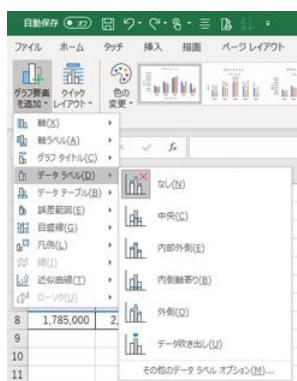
自動保存 オフ

ファイル ホーム タッチ 挿入 描画 ページ レイアウト

グラフ要素を追加 クイックレイアウト 色の変更

軸(X)
軸ラベル(A)
グラフ タイトル(C)
データ ラベル(D)
データ テーブル(B)
誤差範囲(E)
目盛線(G)
凡例(L)
線(I)
近似曲線(T)
ローソク(U)

$f_x$

なし(N)
中央(C)
内部外側(E)
内側軸寄り(I)
外側(O)
データ吹き出し(U)
その他のデータ ラベル オプション(M)...

8 1,785,000 2,
9
10
11